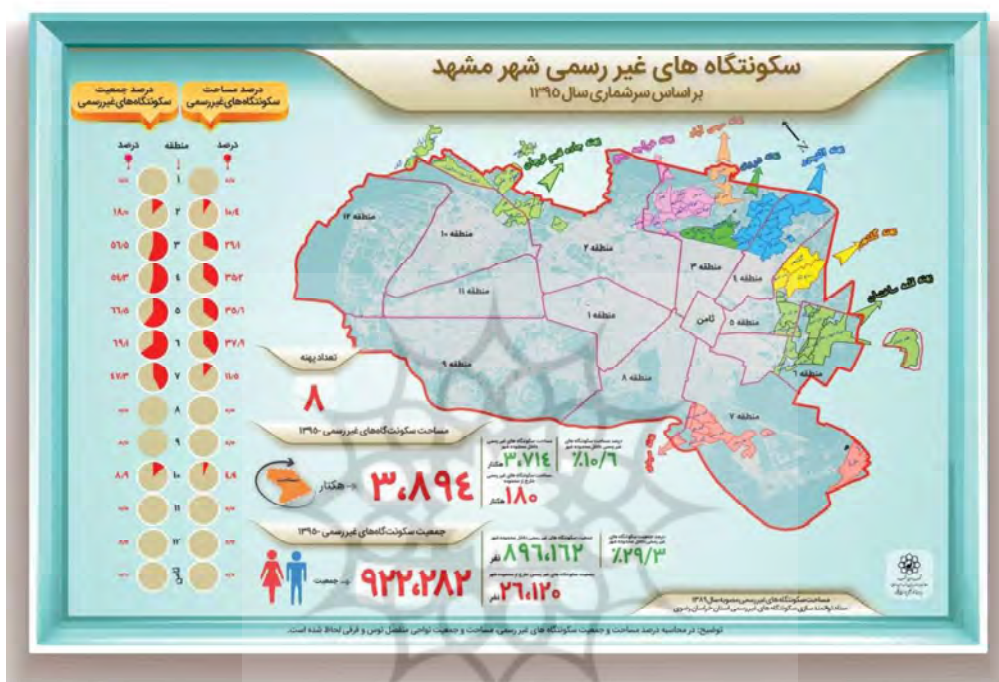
سکونتگاه های غیر رسمی شهر مشهد
بر اساس سرشماری سال ۱۳۹۵

درصد مساحت سکونتگاه‌های غیررسمی
درصد جمعیت سکونتگاه‌های غیررسمی

درصد منطقه درصد

| درصد | منطقه | درصد |
|---|---|---|
| ۰/۰ | ۱ | ۰/۰ |
| ۱۰/۴ | ۲ | ۱۸/۰ |
| ۳۹/۱ | ۳ | ۵۱/۵ |
| ۳۵/۲ | ۴ | ۵۵/۳ |
| ۳۵/۱ | ۵ | ۶۱/۵ |
| ۳۷/۹ | ۶ | ۲۹/۱ |
| ۱۱/۵ | ۷ | ۴۷/۳ |
| ۰/۰ | ۸ | ۰/۰ |
| ۰/۰ | ۹ | ۰/۰ |
| ۴/۹ | ۱۰ | ۸/۹ |
| ۰/۰ | ۱۱ | ۰/۰ |
| ۰/۰ | ۱۲ | ۰/۰ |
| ۰/۰ | ثامن | ۰/۰ |

منطقه ۱۲
منطقه ۱۰
منطقه ۲
منطقه ۳
منطقه ۴
منطقه ۱۱
منطقه ۱
ثامن
منطقه ۵
منطقه ۹
منطقه ۸
منطقه ۶
منطقه ۷

N

تعداد پهنه
۸

مساحت سکونتگاه‌های غیررسمی - ۱۳۹۵
۳،۸۹۴ هکتار
۳،۷۱۴ هکتار
۱۸۰ هکتار
٪۱۰/۶

جمعیت سکونتگاه‌های غیررسمی - ۱۳۹۵
۹۲۲،۲۸۲ نفر جمعیت
۸۹۶،۱۶۲ نفر
۲۶،۱۲۰ نفر
٪۲۹/۳

مساحت سکونتگاه‌های غیررسمی مصوبه سال ۱۳۸۹
ستاد توانمندسازی سکونتگاه‌های غیررسمی استان خراسان رضوی

توضیح: در محاسبه درصد مساحت و جمعیت سکونتگاه های غیر رسمی، مساحت و جمعیت نواحی منفصل توس و قرقی لحاظ شده است.